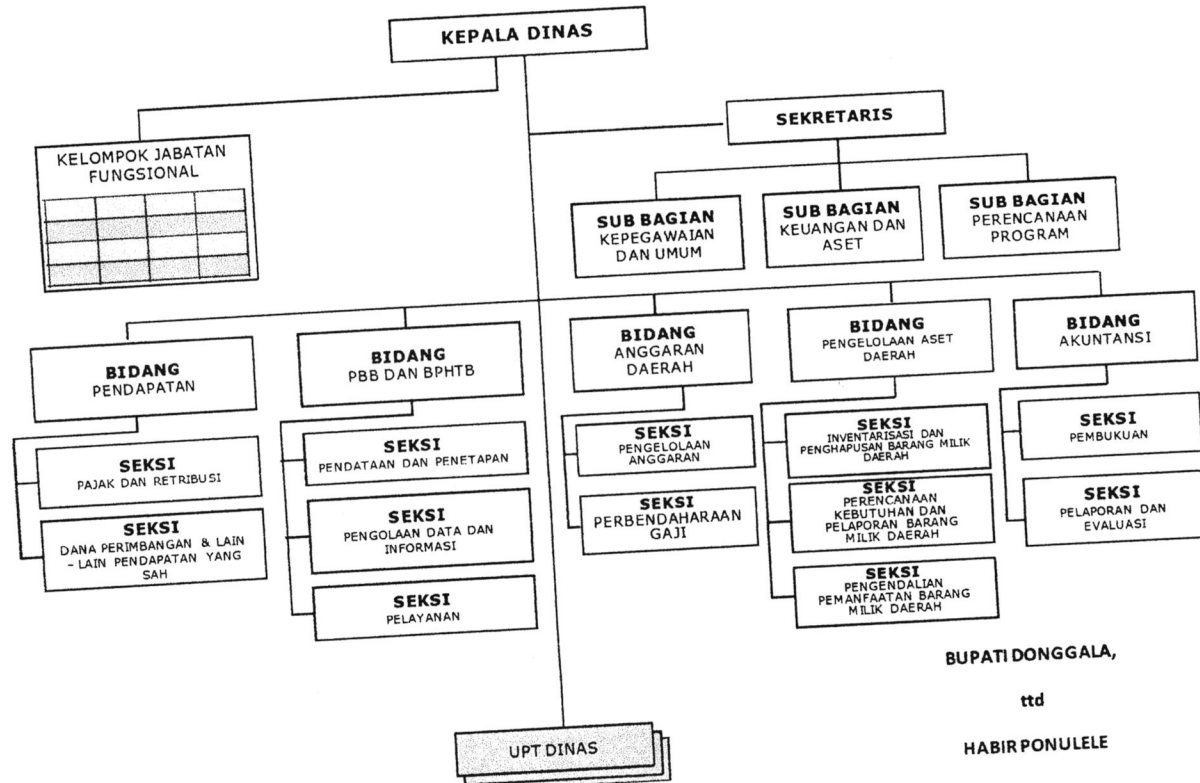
KEPALA DINAS

KELOMPOK JABATAN FUNGSIONAL

SEKRETARIS

SUB BAGIAN KEPEGAWAIAN DAN UMUM

SUB BAGIAN KEUANGAN DAN ASET

SUB BAGIAN PERENCANAAN PROGRAM

BIDANG PENDAPATAN

SEKSI PAJAK DAN RETRIBUSI

SEKSI DANA PERIMBANGAN & LAIN - LAIN PENDAPATAN YANG SAH

BIDANG PBB DAN BPHTB

SEKSI PENDATAAN DAN PENETAPAN

SEKSI PENGOLAAN DATA DAN INFORMASI

SEKSI PELAYANAN

BIDANG ANGGARAN DAERAH

SEKSI PENGELOLAAN ANGGARAN

SEKSI PERBENDAHARAAN GAJI

BIDANG PENGELOLAAN ASET DAERAH

SEKSI INVENTARISASI DAN PENGHAPUSAN BARANG MILIK DAERAH

SEKSI PERENCANAAN KEBUTUHAN DAN PELAPORAN BARANG MILIK DAERAH

SEKSI PENGENDALIAN PEMANFAATAN BARANG MILIK DAERAH

BIDANG AKUNTANSI

SEKSI PEMBUKUAN

SEKSI PELAPORAN DAN EVALUASI

UPT DINAS

BUPATI DONGGALA,

ttd

HABIR PONULELE